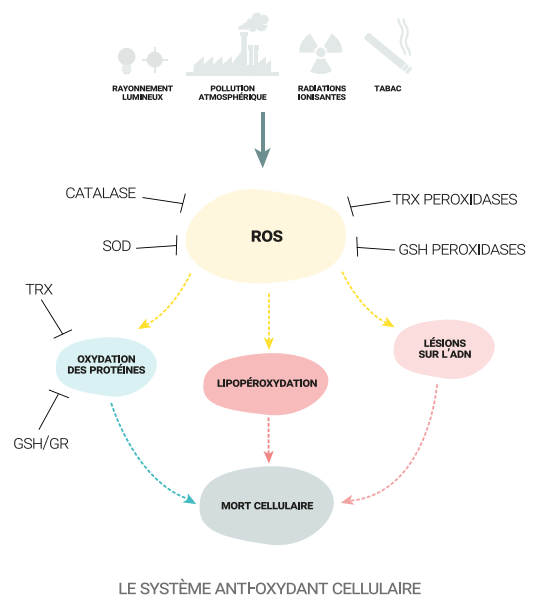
RAYONNEMENT LUMINEUX

POLLUTION ATMOSPHÉRIQUE

RADIATIONS IONISANTES

TABAC

CATALASE

SOD

ROS

TRX PEROXIDASES

GSH PEROXIDASES

TRX

OXYDATION DES PROTÉINES

GSH/GR

LIPOPÉROXYDATION

LÉSIONS SUR L'ADN

MORT CELLULAIRE

LE SYSTÈME ANTI-OXYDANT CELLULAIRE